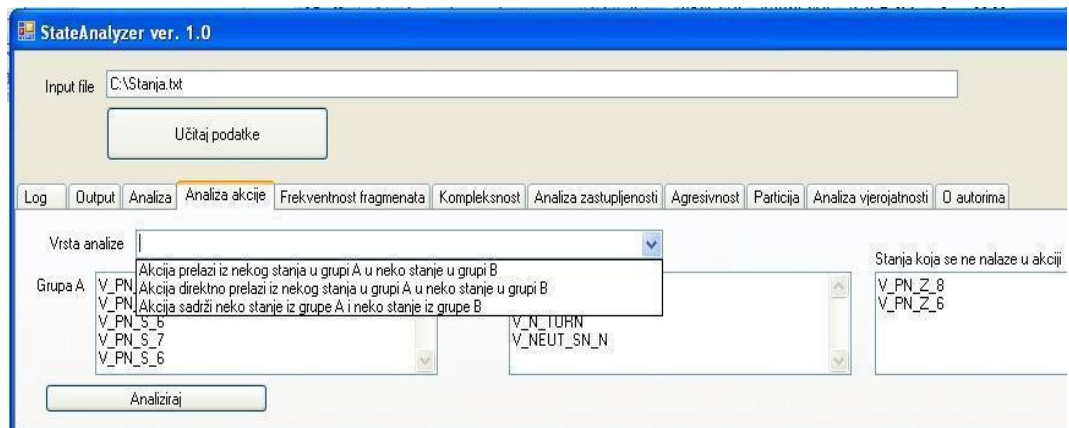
StateAnalyzer ver. 1.0

Input file C:\Stanja.txt

Učitaj podatke

Log | Output | Analiza | Analiza akcije | Frekventnost fragmenata | Kompleksnost | Analiza zastupljenosti | Agresivnost | Particija | Analiza vjerojatnosti | O autorima

Vrsta analize

Akcija prelazi iz nekog stanja u grupi A u neko stanje u grupi B
Akcija direktno prelazi iz nekog stanja u grupi A u neko stanje u grupi B
Akcija sadrži neko stanje iz grupe A i neko stanje iz grupe B

Grupa A
V_PN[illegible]
V_PN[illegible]
V_PN_S_8
V_PN_S_7
V_PN_S_6

V_N_TURN
V_NEUT_SN_N

Stanja koja se ne nalaze u akciji
V_PN_Z_8
V_PN_Z_6

Analiziraj